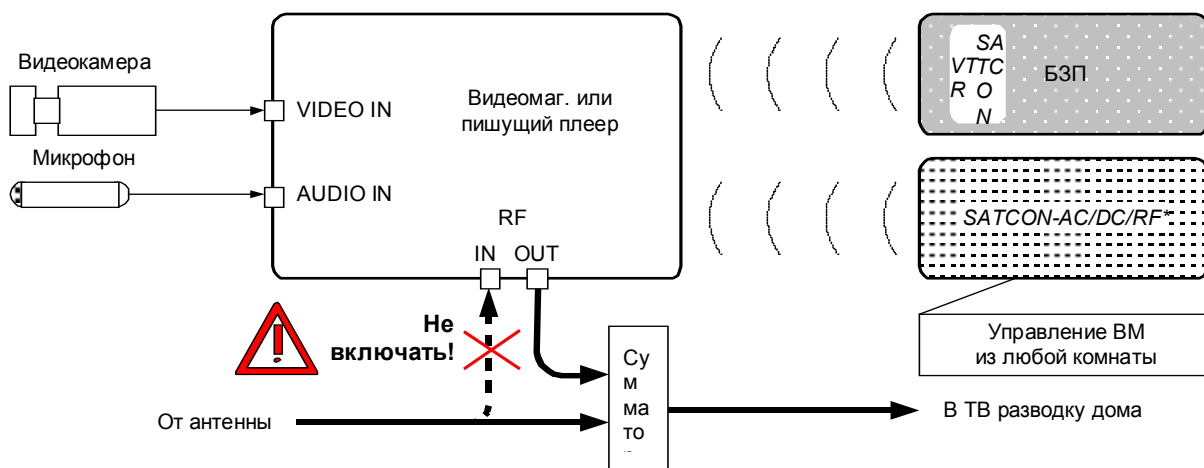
Видеокамера

Микрофон

VIDEO IN

AUDIO IN

Видеомаг. или пишущий плеер

RF

IN OUT

SA VTTC R O N

БЗП

SATCON-AC/DC/RF*

Управление ВМ из любой комнаты

Не включать!

Су м ма то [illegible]

От антенны

В ТВ разводку дома